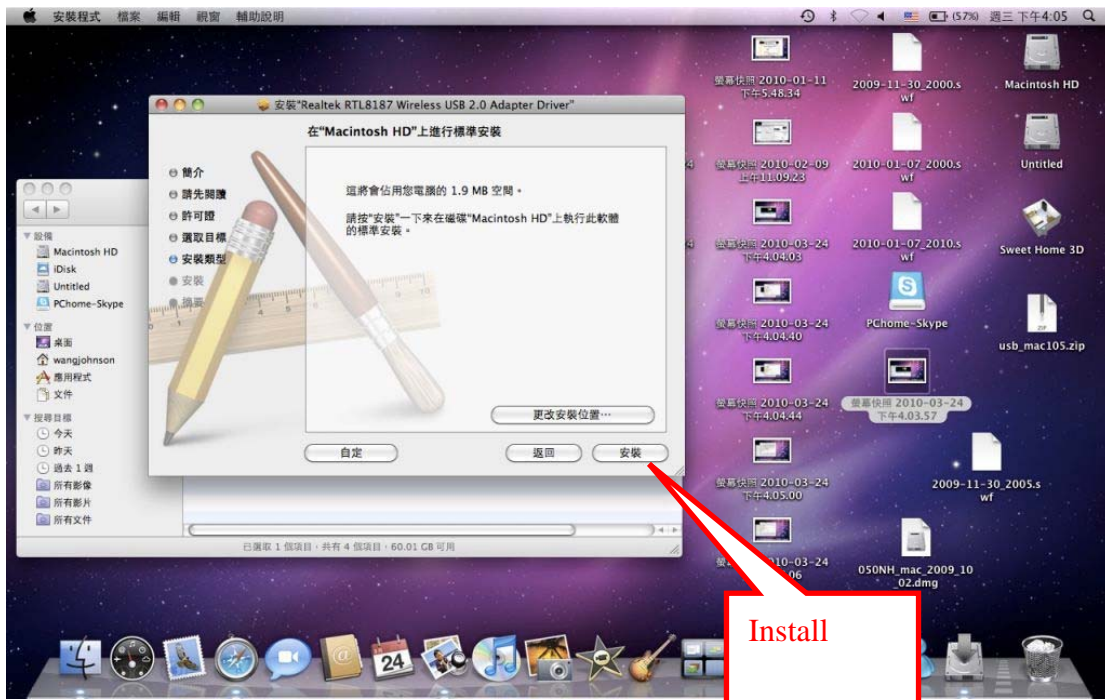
安裝程式 檔案 編輯 視窗 輔助說明

(57%) 週三 下午4:05

安裝"Realtek RTL8187 Wireless USB 2.0 Adapter Driver"

在"Macintosh HD"上進行標準安裝

簡介
請先閱讀
許可證
選取目標
安裝類型
安裝
摘要

這將會佔用您電腦的 1.9 MB 空間。

請按"安裝"一下來在磁碟"Macintosh HD"上執行此軟體的標準安裝。

更改安裝位置⋯

自定
返回
安裝

設備
Macintosh HD
iDisk
Untitled
PChome-Skype
位置
桌面
wangjohnson
應用程式
文件
搜尋目標
今天
昨天
過去 1 週
所有影像
所有影片
所有文件

已選取 1 個項目，共有 4 個項目，60.01 GB 可用

螢幕快照 2010-01-11 下午5.48.34
2009-11-30_2000.swf
Macintosh HD
螢幕快照 2010-02-09 上午11.09.23
2010-01-07_2000.swf
Untitled
螢幕快照 2010-03-24 下午4.04.03
2010-01-07_2010.swf
Sweet Home 3D
螢幕快照 2010-03-24 下午4.04.40
PChome-Skype
usb_mac105.zip
螢幕快照 2010-03-24 下午4.04.44
螢幕快照 2010-03-24 下午4.03.57
螢幕快照 2010-03-24 下午4.05.00
2009-11-30_2005.swf
螢幕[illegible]010-03-24 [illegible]06
050NH_mac_2009_10_02.dmg

Install

24